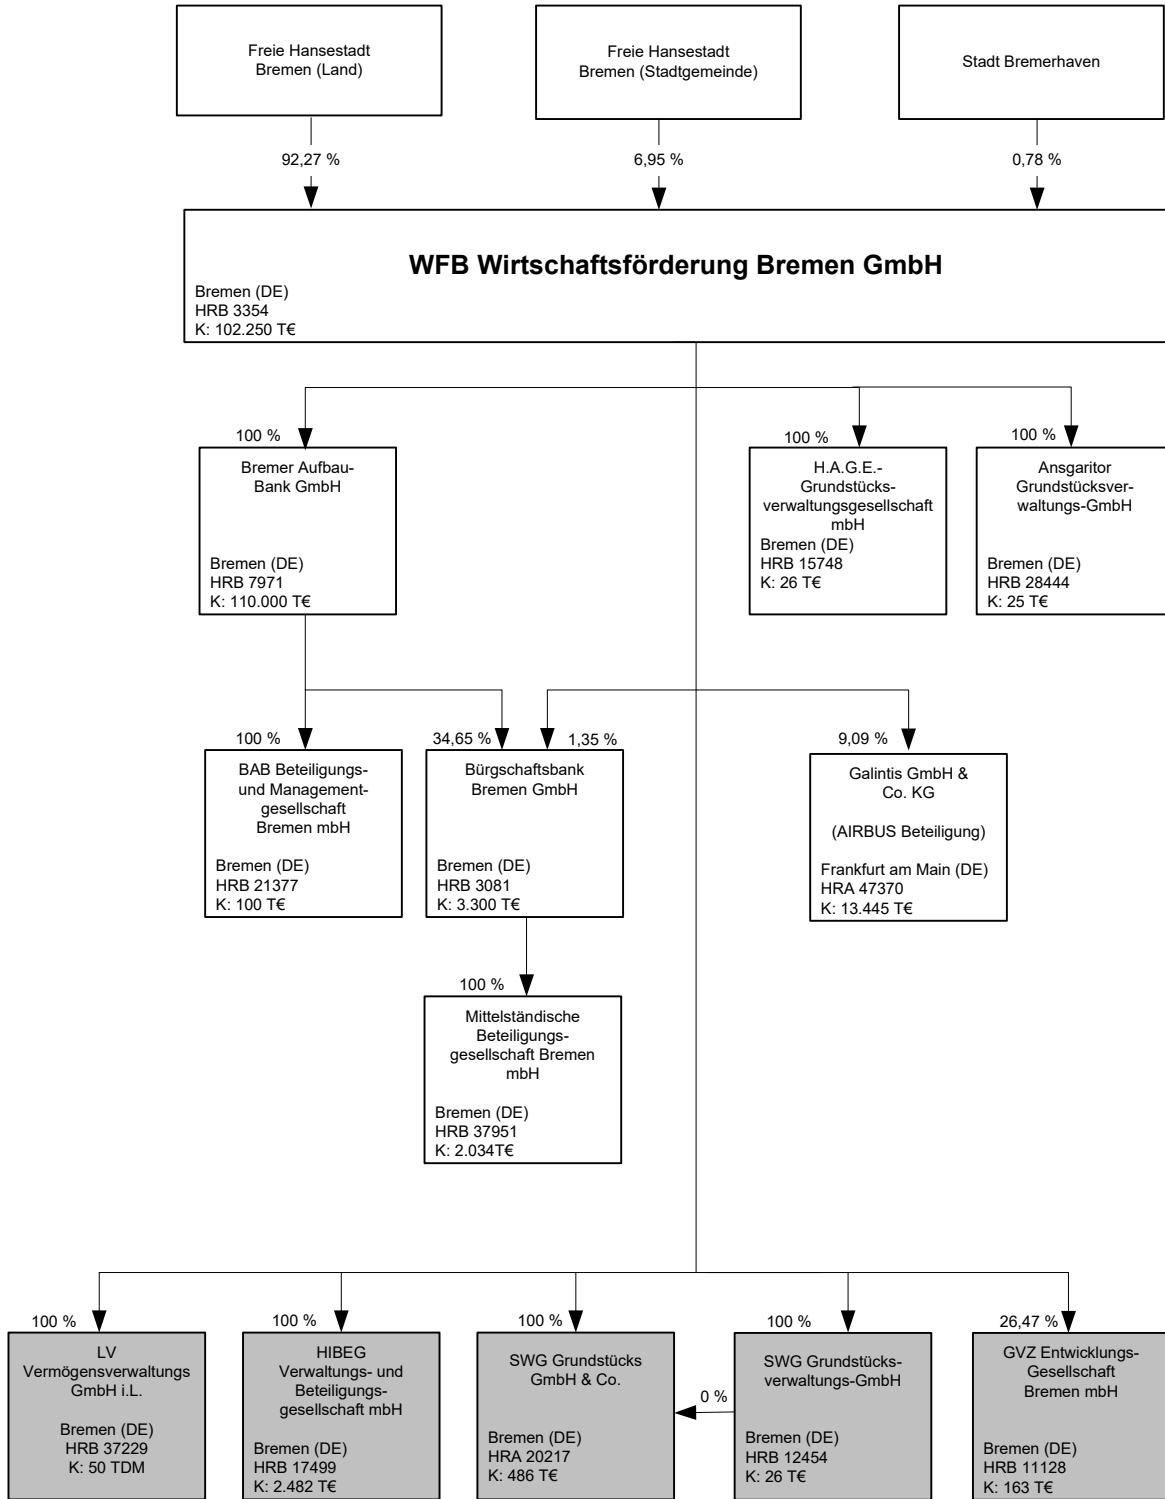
Freie Hansestadt Bremen (Land)

Freie Hansestadt Bremen (Stadtgemeinde)

Stadt Bremerhaven

92,27 %

6,95 %

0,78 %

WFB Wirtschaftsförderung Bremen GmbH
Bremen (DE)
HRB 3354
K: 102.250 T€

100 %
Bremer Aufbau-Bank GmbH
Bremen (DE)
HRB 7971
K: 110.000 T€

100 %
H.A.G.E.-Grundstücksverwaltungsgesellschaft mbH
Bremen (DE)
HRB 15748
K: 26 T€

100 %
Ansgaritor Grundstücksverwaltungs-GmbH
Bremen (DE)
HRB 28444
K: 25 T€

100 %
BAB Beteiligungs- und Managementgesellschaft Bremen mbH
Bremen (DE)
HRB 21377
K: 100 T€

34,65 %
1,35 %
Bürgschaftsbank Bremen GmbH
Bremen (DE)
HRB 3081
K: 3.300 T€

9,09 %
Galintis GmbH & Co. KG
(AIRBUS Beteiligung)
Frankfurt am Main (DE)
HRA 47370
K: 13.445 T€

100 %
Mittelständische Beteiligungsgesellschaft Bremen mbH
Bremen (DE)
HRB 37951
K: 2.034T€

100 %
LV Vermögensverwaltungs GmbH i.L.
Bremen (DE)
HRB 37229
K: 50 TDM

100 %
HIBEG Verwaltungs- und Beteiligungsgesellschaft mbH
Bremen (DE)
HRB 17499
K: 2.482 T€

100 %
SWG Grundstücks GmbH & Co.
Bremen (DE)
HRA 20217
K: 486 T€

0 %

100 %
SWG Grundstücksverwaltungs-GmbH
Bremen (DE)
HRB 12454
K: 26 T€

26,47 %
GVZ Entwicklungs-Gesellschaft Bremen mbH
Bremen (DE)
HRB 11128
K: 163 T€